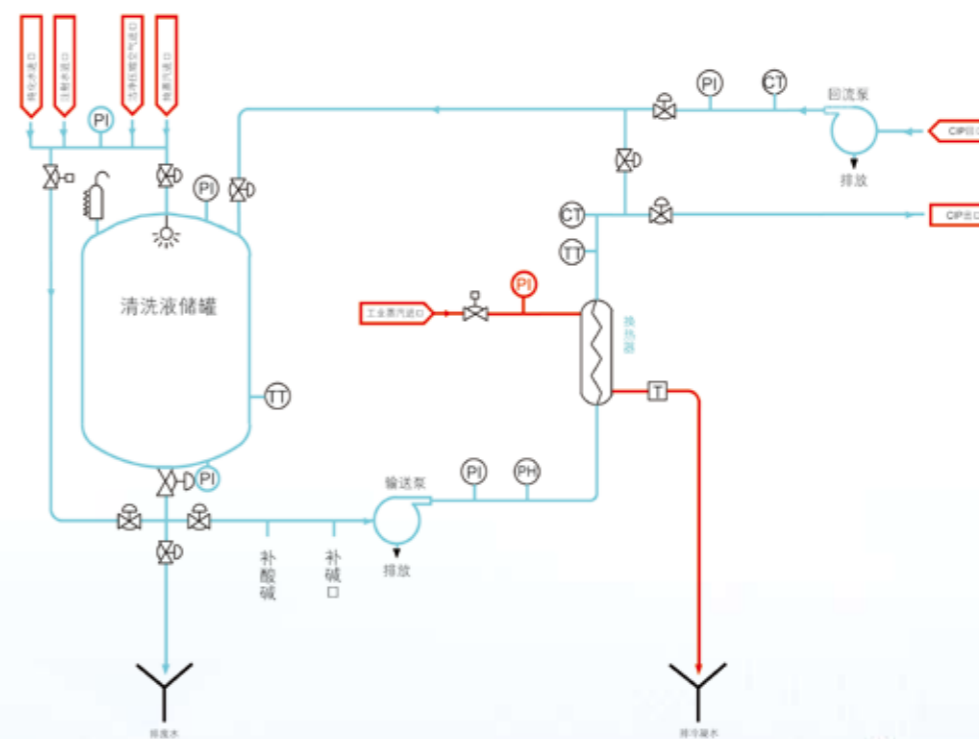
纯化水进口

注射水进口

PI

洁净压缩空气进口

纯蒸汽进口

PI

PI

CT

回流泵

CIP回口

排放

CT

CIP出口

TT

PI

工业蒸汽进口

换热器

清洗液储罐

TT

T

PI

输送泵

PI

PH

排放

补酸碱

补碱口

排废水

排冷凝水